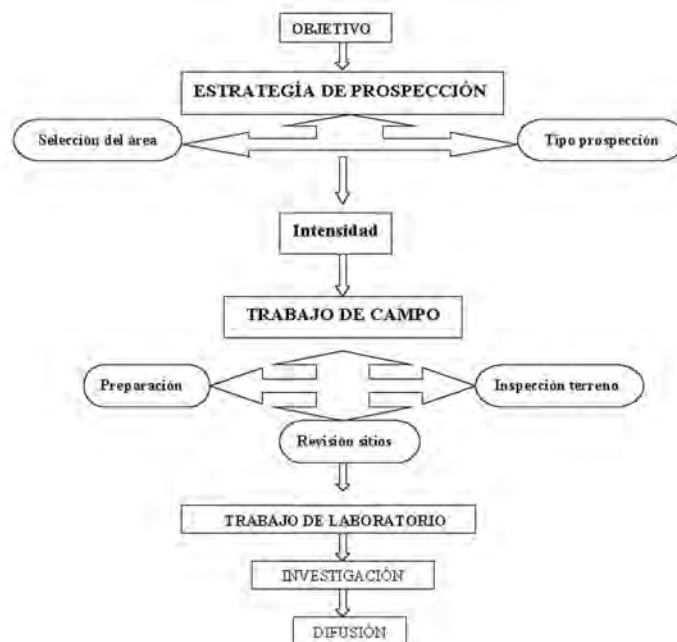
OBJETIVO

ESTRATEGÍA DE PROSPECCIÓN

Selección del área

Tipo prospección

Intensidad

TRABAJO DE CAMPO

Preparación

Inspección terreno

Revisión sitios

TRABAJO DE LABORATORIO

INVESTIGACIÓN

DIFUSIÓN